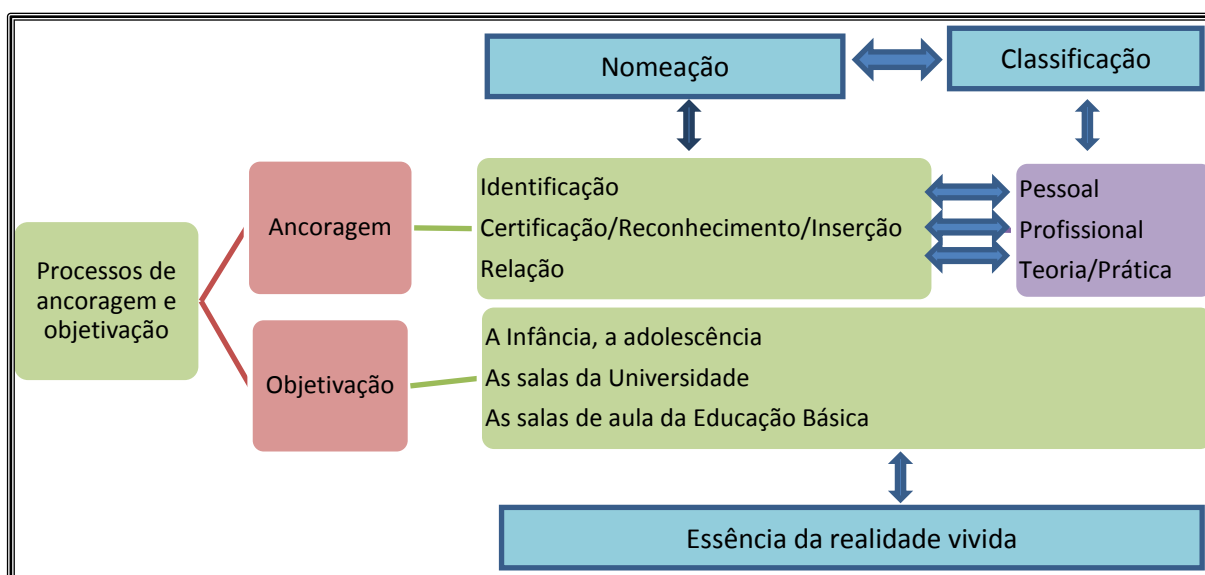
Nomeação

Classificação

Processos de ancoragem e objetivação

Ancoragem

Identificação
Certificação/Reconhecimento/Inserção
Relação

Pessoal
Profissional
Teoria/Prática

Objetivação

A Infância, a adolescência
As salas da Universidade
As salas de aula da Educação Básica

Essência da realidade vivida